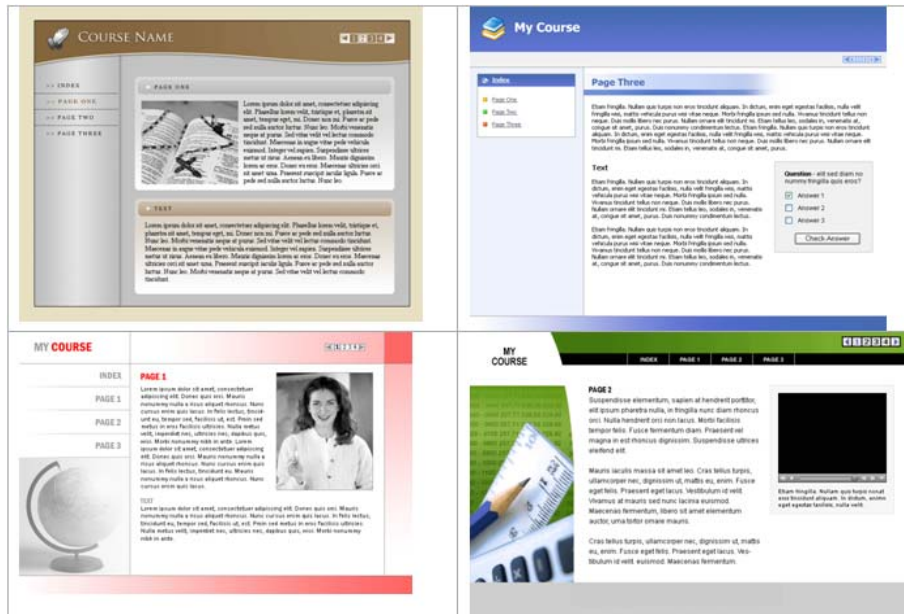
COURSE NAME

>> INDEX
>> PAGE ONE
>> PAGE TWO
>> PAGE THREE

PAGE ONE

Lorem ipsum dolor sit amet, consectetuer adipiscing elit. Phasellus lorem velit, tristique et, pharetra sit amet, tempus eget, mi. Donec non mi. Fusce ac pede sed nulla auctor luctus. Nunc leo. Morbi venenatis augue et purus. Sed vitae velit vel lectus commodo tincidunt. Maecenas in augue vitae pede vehicula euismod. Integer vel augue. Suspendisse ultrices metus ut risus. Aenean eu libero. Mauris dignissim lorem at eros. Donec eu nisi. Maecenas ultrices orci sit amet urna. Praesent suscipit iaculis ligula. Fusce ac pede sed nulla auctor luctus. Nunc leo.

TEXT

Lorem ipsum dolor sit amet, consectetuer adipiscing elit. Phasellus lorem velit, tristique et, pharetra sit amet, tempus eget, mi. Donec non mi. Fusce ac pede sed nulla auctor luctus. Nunc leo. Morbi venenatis augue et purus. Sed vitae velit vel lectus commodo tincidunt. Maecenas in augue vitae pede vehicula euismod. Integer vel augue. Suspendisse ultrices metus ut risus. Aenean eu libero. Mauris dignissim lorem at eros. Donec eu nisi. Maecenas ultrices orci sit amet urna. Praesent suscipit iaculis ligula. Fusce ac pede sed nulla auctor luctus. Nunc leo. Morbi venenatis augue et purus. Sed vitae velit vel lectus commodo tincidunt.

My Course

Index
Page One
Page Two
Page Three

Page Three

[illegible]

Text

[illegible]

Question - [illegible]
Answer 1
Answer 2
Answer 3
Check Answer

MY COURSE

INDEX
PAGE 1
PAGE 2
PAGE 3

PAGE 1

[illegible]

TEXT

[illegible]

MY COURSE

INDEX PAGE 1 PAGE 2 PAGE 3

PAGE 2

Suspendisse elementum, sapien at hendrerit porttitor, elit ipsum pharetra nulla, in fringilla nunc diam rhoncus orci. Nulla hendrerit orci non lacus. Morbi facilisis tempor felis. Fusce fermentum diam. Praesent vel magna in est rhoncus dignissim. Suspendisse ultrices eleifend elit.

Mauris iaculis massa sit amet leo. Cras tellus turpis, ullamcorper nec, dignissim ut, mattis eu, enim. Fusce eget felis. Praesent eget lacus. Vestibulum id velit. Vivamus at mauris sed nunc lacinia euismod. Maecenas fermentum, libero sit amet elementum auctor, urna tortor ornare mauris.

Cras tellus turpis, ullamcorper nec, dignissim ut, mattis eu, enim. Fusce eget felis. Praesent eget lacus. Vestibulum id velit. euismod. Maecenas fermentum.

Etiam fringilla. Nullam quis turpis nonat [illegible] eget egestas facilisis, nulla velit.